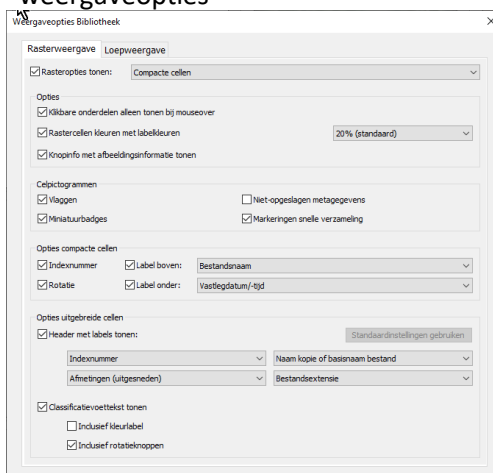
Weergaveopties

Weergaveopties Bibliotheek

×

Rasterweergave | Loepweergave

☑ Rasteropties tonen: Compacte cellen

Opties
☑ Klikbare onderdelen alleen tonen bij mouseover
☑ Rastercellen kleuren met labelkleuren 20% (standaard)
☑ Knopinfo met afbeeldingsinformatie tonen

Celpictogrammen
☑ Vlaggen
☐ Niet-opgeslagen metagegevens
☑ Miniatuurbadges
☑ Markeringen snelle verzameling

Opties compacte cellen
☑ Indexnummer ☑ Label boven: Bestandsnaam
☑ Rotatie ☑ Label onder: Vastlegdatum/-tijd

Opties uitgebreide cellen
☑ Header met labels tonen:
Standaardinstellingen gebruiken
Indexnummer
Naam kopie of basisnaam bestand
Afmetingen (uitgesneden)
Bestandsextensie

☑ Classificatievoettekst tonen
☐ Inclusief kleurlabel
☑ Inclusief rotatieknoppen